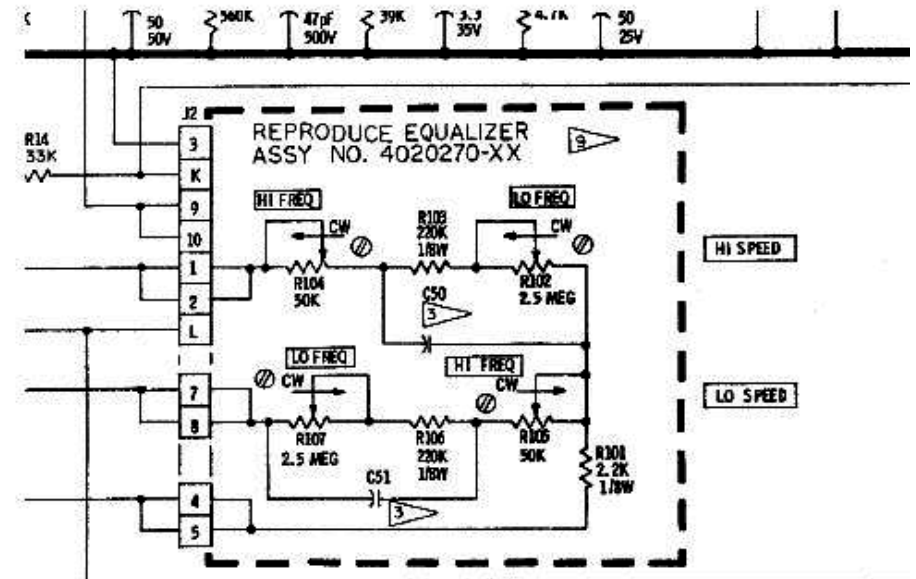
C 50 50V 560K 47pF 500V 39K 3.3 35V 4.7K 50 25V

J2

REPRODUCE EQUALIZER
ASSY NO. 4020270-XX

9

R14 33K

3
K
9
10
1
2
L
7
8
4
5

HI FREQ
CW
R104 50K

R103 220K 1/8W

LO FREQ
CW
R102 2.5 MEG

C50
3

HI SPEED

LO FREQ
CW
R107 2.5 MEG

R106 220K 1/8W

HI FREQ
CW
R105 50K

R101 2.2K 1/8W

LO SPEED

C51
3